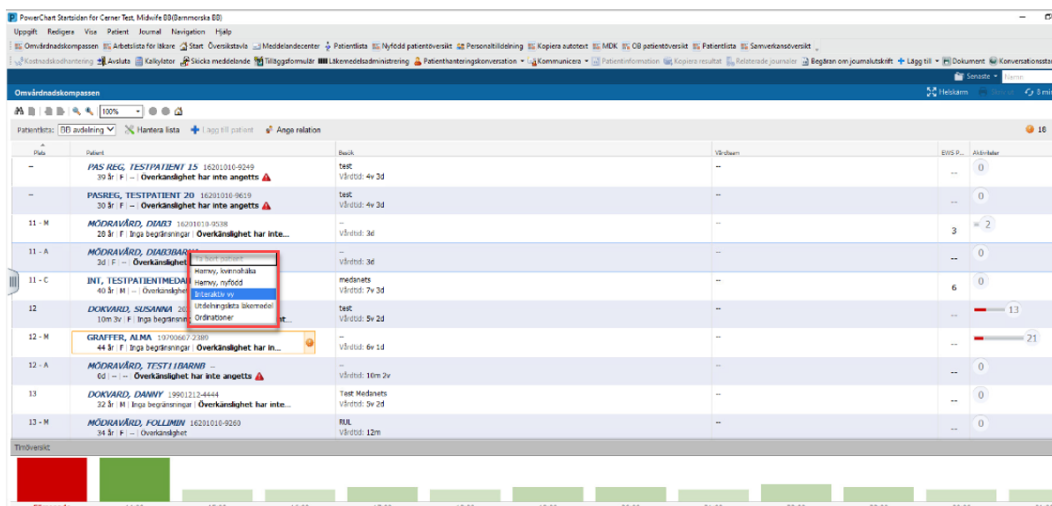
PowerChart Startsidan for Cerner Test, Midwife BB(Barnmorska BB)

Uppgift Redigera Visa Patient Journal Navigation Hjälp

Omvårdnadskompassen Arbetslista för läkare Start Översiktstavla Meddelandecenter Patientlista Nyfödd patientöversikt Personaltilldelning Kopiera autotext MDK OB patientöversikt Patientlista Samverkansöversikt

Kostnadskodhantering Avsluta Kalkylator Skicka meddelande Tilläggsformulär Läkemedelsadministrering Patienthanteringskonversation Kommunicera Patientinformation Kopiera resultat Relaterade journaler Begäran om journalutskrift Lägg till Dokument Konversationsstart

Senaste Namn

Omvårdnadskompassen

Helskärm 0 min

100%

Patientlista: BB avdelning Hantera lista Lägg till patient Ange relation

16

| Plats | Patient | Besök | Vårdteam | EWS P... | Aktiviteter |
|---|---|---|---|---|---|
| -- | PAS REG, TESTPATIENT 15 16201010-9249<br>39 år \| F \| -- \| Överkänslighet har inte angetts | test<br>Vårdtid: 4v 3d | -- | -- | 0 |
| -- | PASREG, TESTPATIENT 20 16201010-9619<br>30 år \| F \| -- \| Överkänslighet har inte angetts | test<br>Vårdtid: 4v 3d | -- | -- | 0 |
| 11 - M | MÖDRAVÅRD, DIAB3 16201010-9538<br>28 år \| F \| Inga begränsningar \| Överkänslighet har inte... | --<br>Vårdtid: 3d | -- | 3 | 2 |
| 11 - A | MÖDRAVÅRD, DIAB3BARN<br>3d \| F \| -- \| Överkänslighet | --<br>Vårdtid: 3d | -- | -- | 0 |
| 11 - C | INT, TESTPATIENTMEDAI<br>40 år \| M \| -- \| Överkänslighet | medanets<br>Vårdtid: 7v 3d | -- | 6 | 0 |
| 12 | DOKVARD, SUSANNA 20<br>10m 3v \| F \| Inga begränsningar | test<br>Vårdtid: 5v 2d | -- | -- | 13 |
| 12 - M | GRAFFER, ALMA 19700667-2380<br>44 år \| F \| Inga begränsningar \| Överkänslighet har in... | --<br>Vårdtid: 6v 1d | -- | -- | 21 |
| 12 - A | MÖDRAVÅRD, TEST1 BARNB<br>0d \| -- \| -- \| Överkänslighet har inte angetts | --<br>Vårdtid: 10m 2v | -- | -- | 0 |
| 13 | DOKVARD, DANNY 19901212-4444<br>32 år \| M \| Inga begränsningar \| Överkänslighet har inte... | Test Medanets<br>Vårdtid: 5v 2d | -- | -- | 0 |
| 13 - M | MÖDRAVÅRD, FOLLIMIN 16201010-9260<br>34 år \| F \| -- \| Överkänslighet | RUL<br>Vårdtid: 12m | -- | -- | 0 |

Ta bort patient
Hamwy, kvinnohälsa
Hamwy, nyfödd
Interaktiv vy
Utdelningslista läkemedel
Ordinationer

Timöversikt